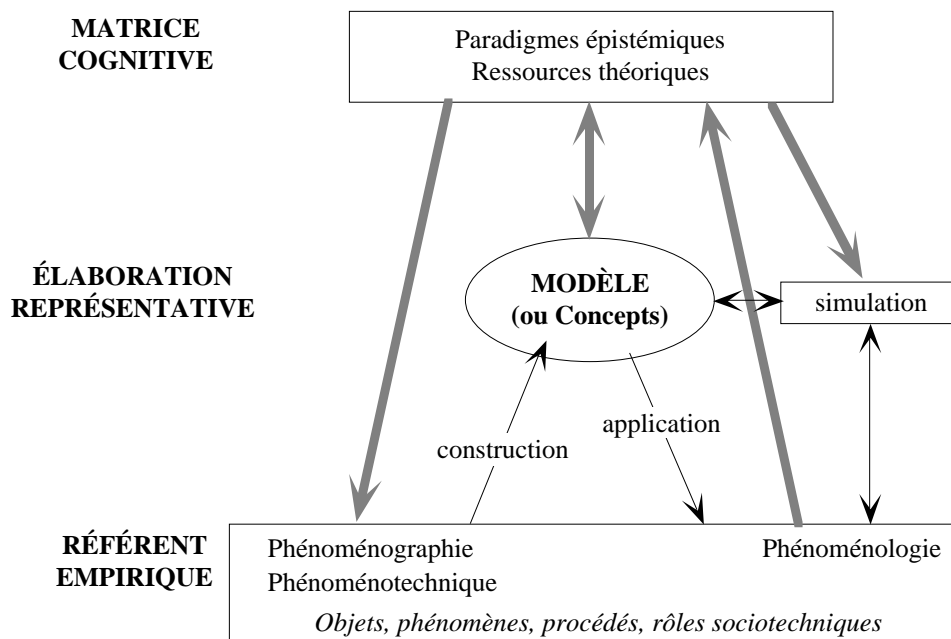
MATRICE COGNITIVE

Paradigmes épistémiques
Ressources théoriques

ÉLABORATION REPRÉSENTATIVE

MODÈLE
(ou Concepts)

simulation

construction

application

RÉFÉRENT EMPIRIQUE

Phénoménographie
Phénoménotechnique

Phénoménologie

*Objets, phénomènes, procédés, rôles sociotechniques*